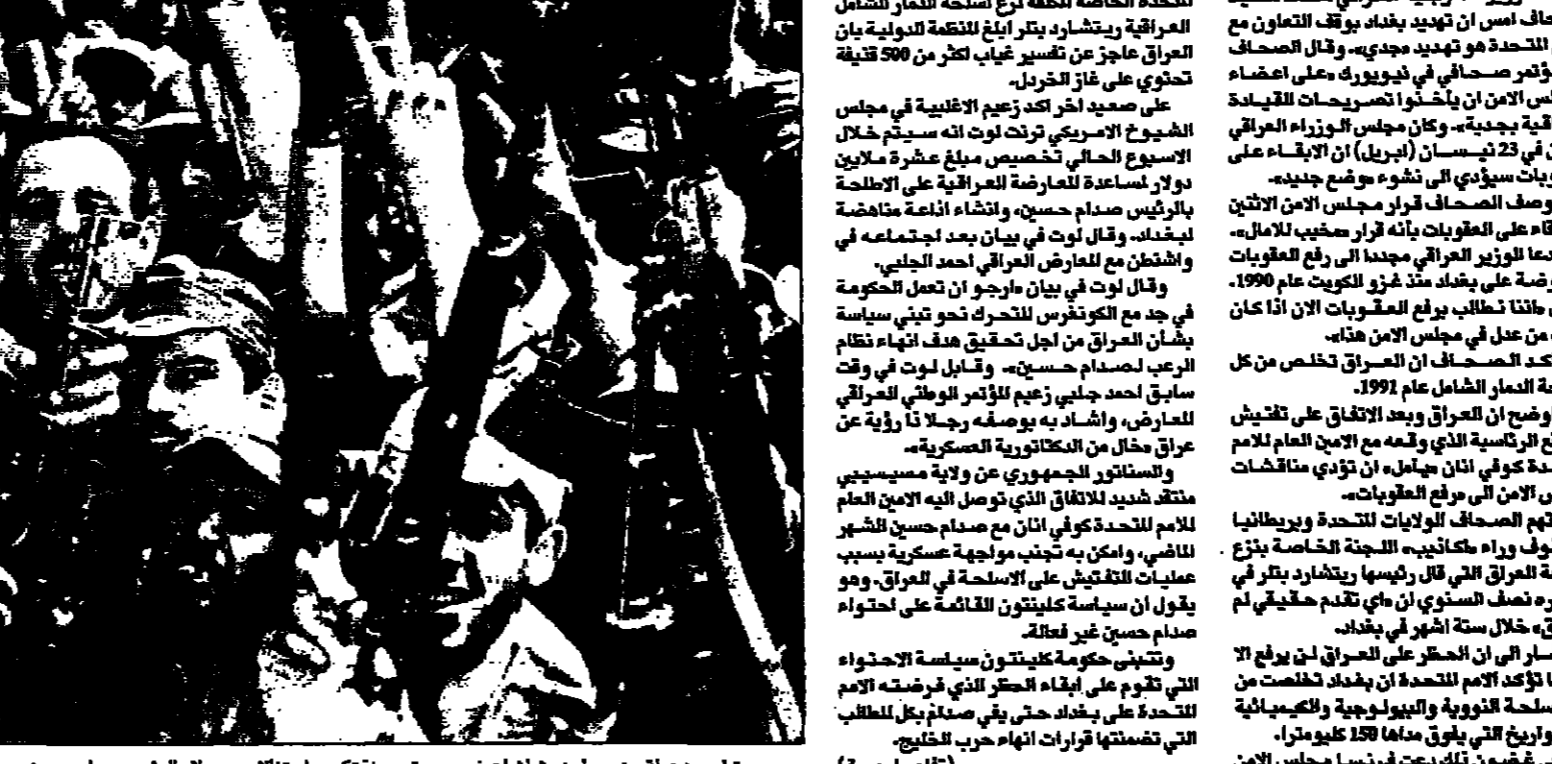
للجنة الخاصة المكلفة نزع اسلحة الدمار الشامل العراقية ريتشارد بتلر ابلغ المنظمة الدولية بان العراق عاجز عن تفسير غياب اكثر من 500 قنيفة تحتوي على غاز الخردل.

على صعيد اخر اكد زعيم الاغلبية في مجلس الشيوخ الامريكي ترنت لوت انه سيتم خلال الاسبوع الحالي تخصيص مبلغ عشرة ملايين دولار لمساعدة المعارضة العراقية على الاطاحة بالرئيس صدام حسين، وانشاء اذاعة مناهضة لبغداد. وقال لوت في بيان بعد اجتماعه في واشنطن مع المعارض العراقي احمد الجلبي.

وقال لوت في بيان «ارجو ان تعمل الحكومة في جد مع الكونغرس للتحرك نحو تبني سياسة بشأن العراق من اجل تحقيق هدف انهاء نظام الرعب لصدام حسين». وقابل لوت في وقت سابق احمد جلبي زعيم المؤتمر الوطني العراقي المعارض، واشاد به بوصفه رجلا ذا رؤية عن عراق خال من الدكتاتورية العسكرية».

والسناتور الجمهوري عن ولاية مسيسيبي منتقد شديد للاتفاق الذي توصل اليه الامين العام للامم المتحدة كوفي انان مع صدام حسين الشهر الماضي، وامكن به تجنب مواجهة عسكرية بسبب عمليات التفتيش على الاسلحة في العراق. وهو يقول ان سياسة كلينتون القائمة على احتواء صدام حسين غير فعالة.

وتتبنى حكومة كلينتون سياسة الاحتواء التي تقوم على ابقاء الحظر الذي فرضته الامم المتحدة على بغداد حتى يفي صدام بكل المطالب التي تضمنتها قرارات انهاء حرب الخليج.

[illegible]

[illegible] الصحاف امس ان تهديد بغداد بوقف التعاون مع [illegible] المتحدة هو تهديد مجدي». وقال الصحاف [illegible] مؤتمر صحافي في نيويورك «على اعضاء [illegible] مجلس الامن ان يأخذوا تصريحات القيادة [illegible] العراقية بجدية». وكان مجلس الوزراء العراقي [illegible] اعلن في 23 نيسان (ابريل) ان الابقاء على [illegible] العقوبات سيؤدي الى نشوء موضع جديد».

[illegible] ووصف الصحاف قرار مجلس الامن الاثنين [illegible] الابقاء على العقوبات بأنه قرار «مخيب للامال».

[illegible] ودعا الوزير العراقي مجددا الى رفع العقوبات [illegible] المفروضة على بغداد منذ غزو الكويت عام 1990. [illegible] «اننا نطالب برفع العقوبات الان اذا كان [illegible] من عدل في مجلس الامن هذا».

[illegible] واكد الصحاف ان العراق تخلص من كل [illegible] اسلحة الدمار الشامل عام 1991.

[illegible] واوضح ان العراق وبعد الاتفاق على تفتيش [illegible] المواقع الرئاسية الذي وقعه مع الامين العام للامم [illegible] المتحدة كوفي انان «يأمل» ان تؤدي مناقشات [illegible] مجلس الامن الى رفع العقوبات».

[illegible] واتهم الصحاف الولايات المتحدة وبريطانيا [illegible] بالوقوف وراء «اكاذيب» اللجنة الخاصة بنزع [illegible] اسلحة العراق التي قال رئيسها ريتشارد بتلر في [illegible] تقريره نصف السنوي ان «اي تقدم حقيقي لم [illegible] يتحقق» خلال ستة اشهر في بغداد.

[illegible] واشار الى ان الحظر على العراق لن يرفع الا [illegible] اذا ما تؤكد الامم المتحدة ان بغداد تخلصت من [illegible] الاسلحة النووية والبيولوجية والكيميائية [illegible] والصواريخ التي يفوق مداها 150 كيلومترا.

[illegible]